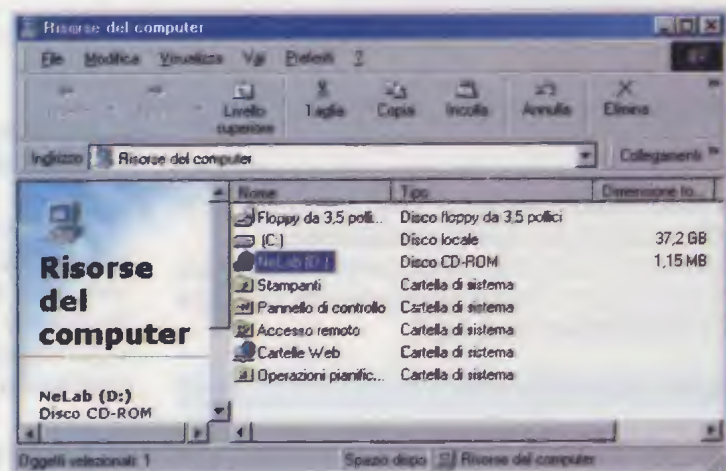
Risorse del computer

File Modifica Visualizza Vai Preferiti ?

Livello superiore Taglia Copia Incolla Annulla Elimina

Indirizzo Risorse del computer Collegamenti »

Risorse del computer

NeLab (D:)
Disco CD-ROM

| Nome | Tipo | Dimensione to... |
|---|---|---|
| Floppy da 3,5 polli... | Disco floppy da 3,5 pollici | |
| (C:) | Disco locale | 37,2 GB |
| NeLab (D:) | Disco CD-ROM | 1,15 MB |
| Stampanti | Cartella di sistema | |
| Pannello di controllo | Cartella di sistema | |
| Accesso remoto | Cartella di sistema | |
| Cartelle Web | Cartella di sistema | |
| Operazioni pianific... | Cartella di sistema | |

Oggetti selezionati: 1 Spazio dispo Risorse del computer